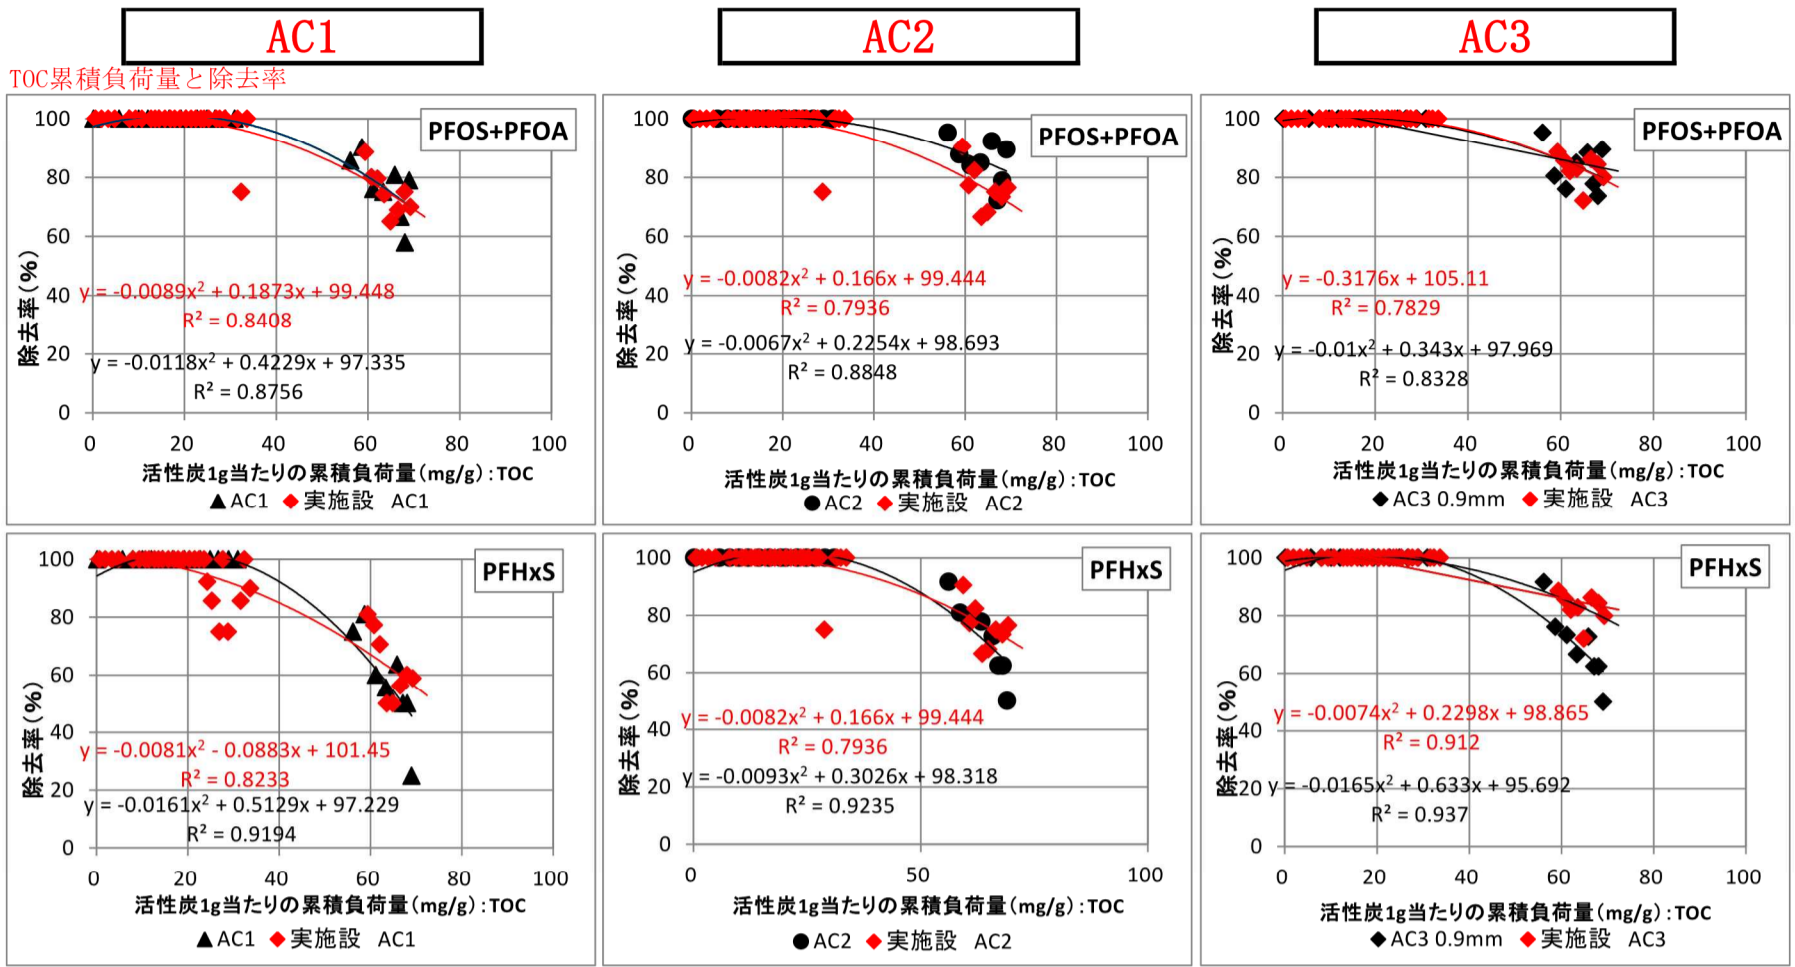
AC1

AC2

AC3

TOC累積負荷量と除去率

PFOS+PFOA
100
80
60
40
20
0
除去率（%）
$y = -0.0089x^2 + 0.1873x + 99.448$
$R^2 = 0.8408$
$y = -0.0118x^2 + 0.4229x + 97.335$
$R^2 = 0.8756$
0 20 40 60 80 100
活性炭1g当たりの累積負荷量（mg/g）：TOC
▲AC1 ◆実施設 AC1

PFOS+PFOA
100
80
60
40
20
0
除去率（%）
$y = -0.0082x^2 + 0.166x + 99.444$
$R^2 = 0.7936$
$y = -0.0067x^2 + 0.2254x + 98.693$
$R^2 = 0.8848$
0 20 40 60 80 100
活性炭1g当たりの累積負荷量（mg/g）：TOC
●AC2 ◆実施設 AC2

PFOS+PFOA
100
80
60
40
20
0
除去率（%）
$y = -0.3176x + 105.11$
$R^2 = 0.7829$
$y = -0.01x^2 + 0.343x + 97.969$
$R^2 = 0.8328$
0 20 40 60 80 100
活性炭1g当たりの累積負荷量（mg/g）：TOC
◆AC3 0.9mm ◆実施設 AC3

PFHxS
100
80
60
40
20
0
除去率（%）
$y = -0.0081x^2 - 0.0883x + 101.45$
$R^2 = 0.8233$
$y = -0.0161x^2 + 0.5129x + 97.229$
$R^2 = 0.9194$
0 20 40 60 80 100
活性炭1g当たりの累積負荷量（mg/g）：TOC
▲AC1 ◆実施設 AC1

PFHxS
100
80
60
40
20
0
除去率（%）
$y = -0.0082x^2 + 0.166x + 99.444$
$R^2 = 0.7936$
$y = -0.0093x^2 + 0.3026x + 98.318$
$R^2 = 0.9235$
0 50 100
活性炭1g当たりの累積負荷量（mg/g）：TOC
●AC2 ◆実施設 AC2

PFHxS
100
80
60
40
20
0
除去率（%）
$y = -0.0074x^2 + 0.2298x + 98.865$
$R^2 = 0.912$
$y = -0.0165x^2 + 0.633x + 95.692$
$R^2 = 0.937$
0 20 40 60 80 100
活性炭1g当たりの累積負荷量（mg/g）：TOC
◆AC3 0.9mm ◆実施設 AC3